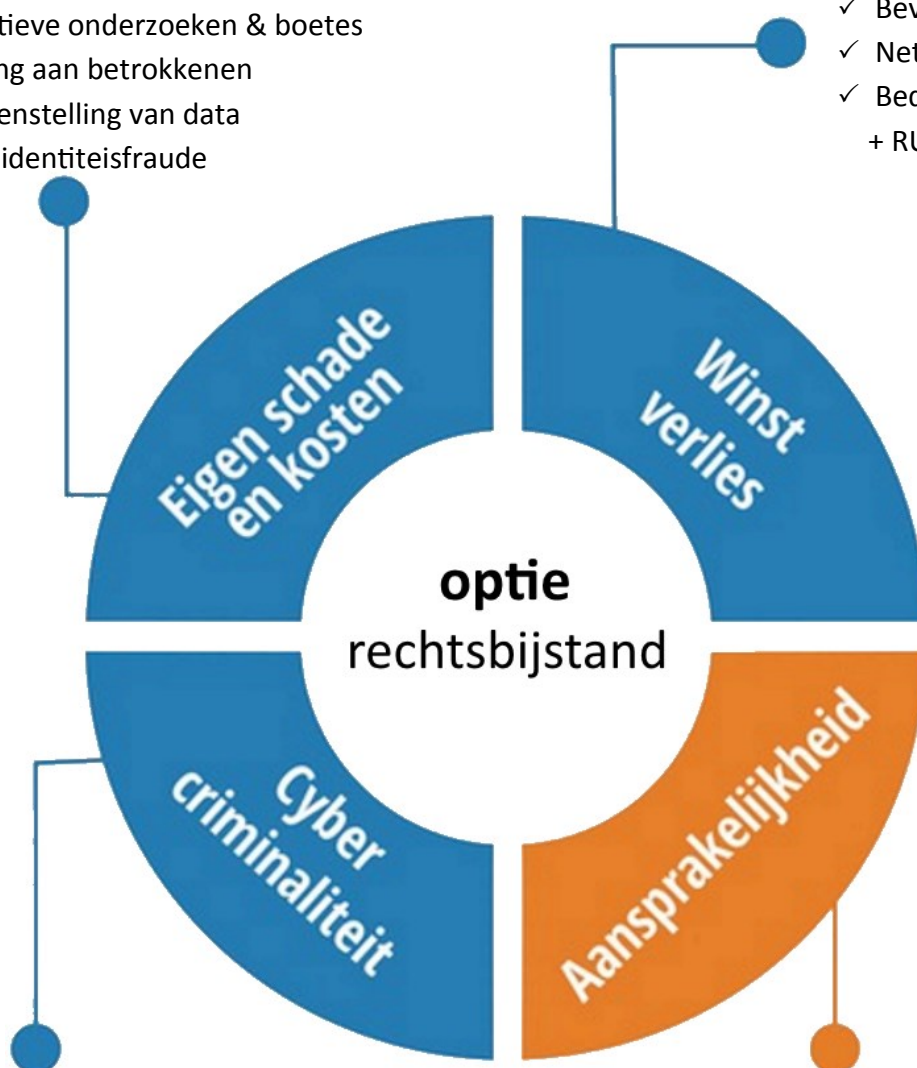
tieve onderzoeken & boetes
ng aan betrokkenen
enstelling van data
identiteisfraude

✓ Bev
✓ Net
✓ Bed
+ RU

Eigen schade en kosten

Winst verlies

optie
rechtsbijstand

Cyber criminaliteit

Aansprakelijkheid